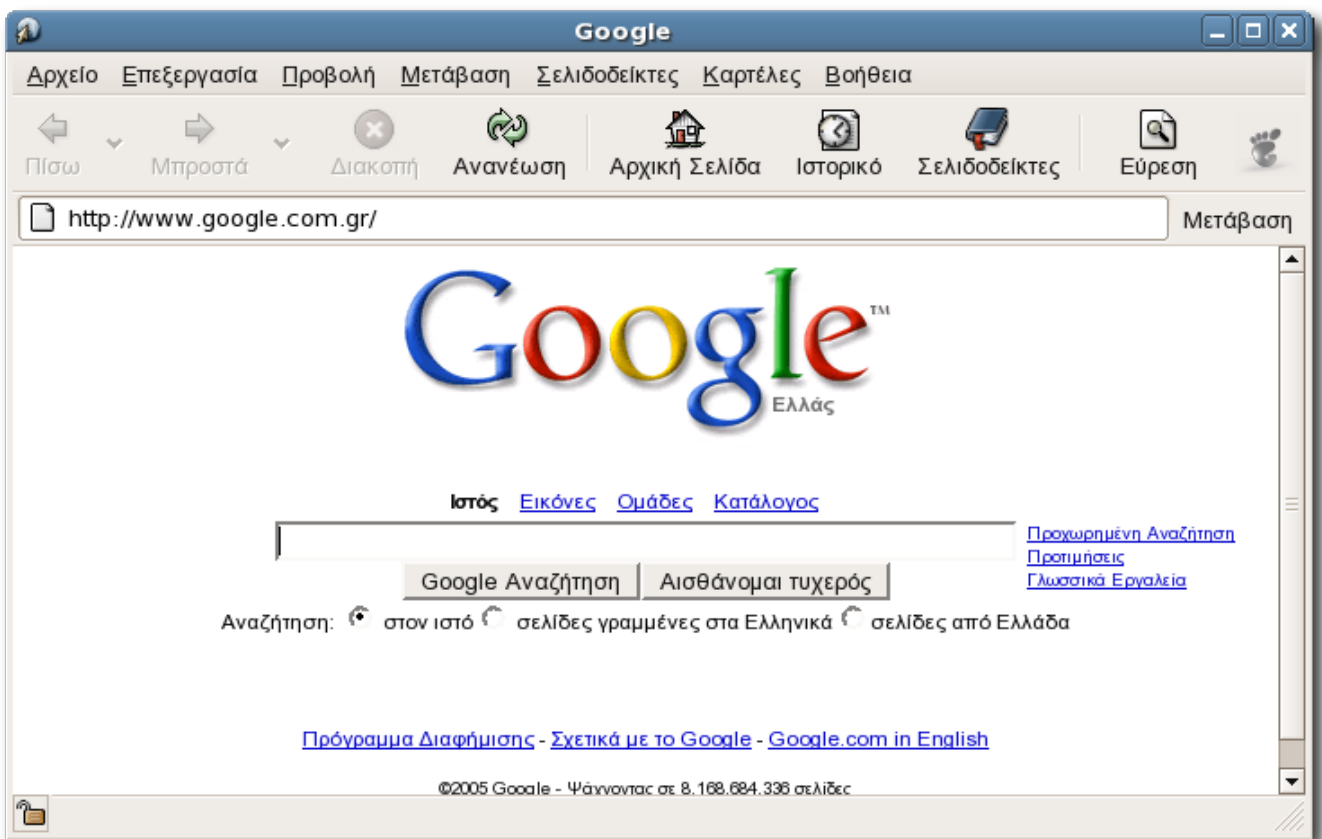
Google

Αρχείο Επεξεργασία Προβολή Μετάβαση Σελιδοδείκτες Καρτέλες Βοήθεια

Πίσω Μπροστά Διακοπή Ανανέωση Αρχική Σελίδα Ιστορικό Σελιδοδείκτες Εύρεση

http://www.google.com.gr/ Μετάβαση

Google™
Ελλάς

Ιστός Εικόνες Ομάδες Κατάλογος

Προχωρημένη Αναζήτηση
Προτιμήσεις
Γλωσσικά Εργαλεία

Google Αναζήτηση Αισθάνομαι τυχερός

Αναζήτηση: στον ιστό σελίδες γραμμένες στα Ελληνικά σελίδες από Ελλάδα

Πρόγραμμα Διαφήμισης - Σχετικά με το Google - Google.com in English

©2005 Google - Ψάχνοντας σε 8.168.684.336 σελίδες